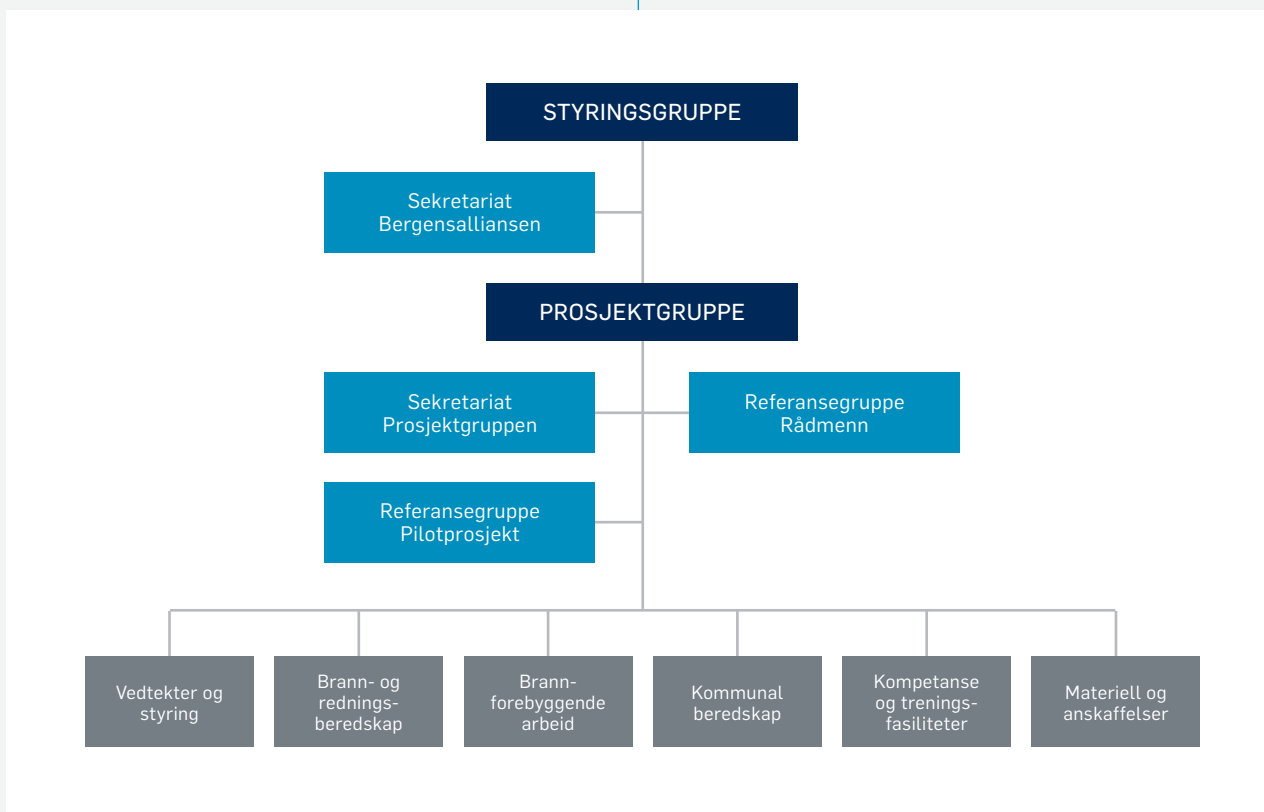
STYRINGSGRUPPE

Sekretariat Bergensalliansen

PROSJEKTGRUPPE

Sekretariat Prosjektgruppen

Referansegruppe Rådmenn

Referansegruppe Pilotprosjekt

Vedtekter og styring

Brann- og rednings-beredskap

Brann-forebyggende arbeid

Kommunal beredskap

Kompetanse og trenings-fasiliteter

Materiell og anskaffelser